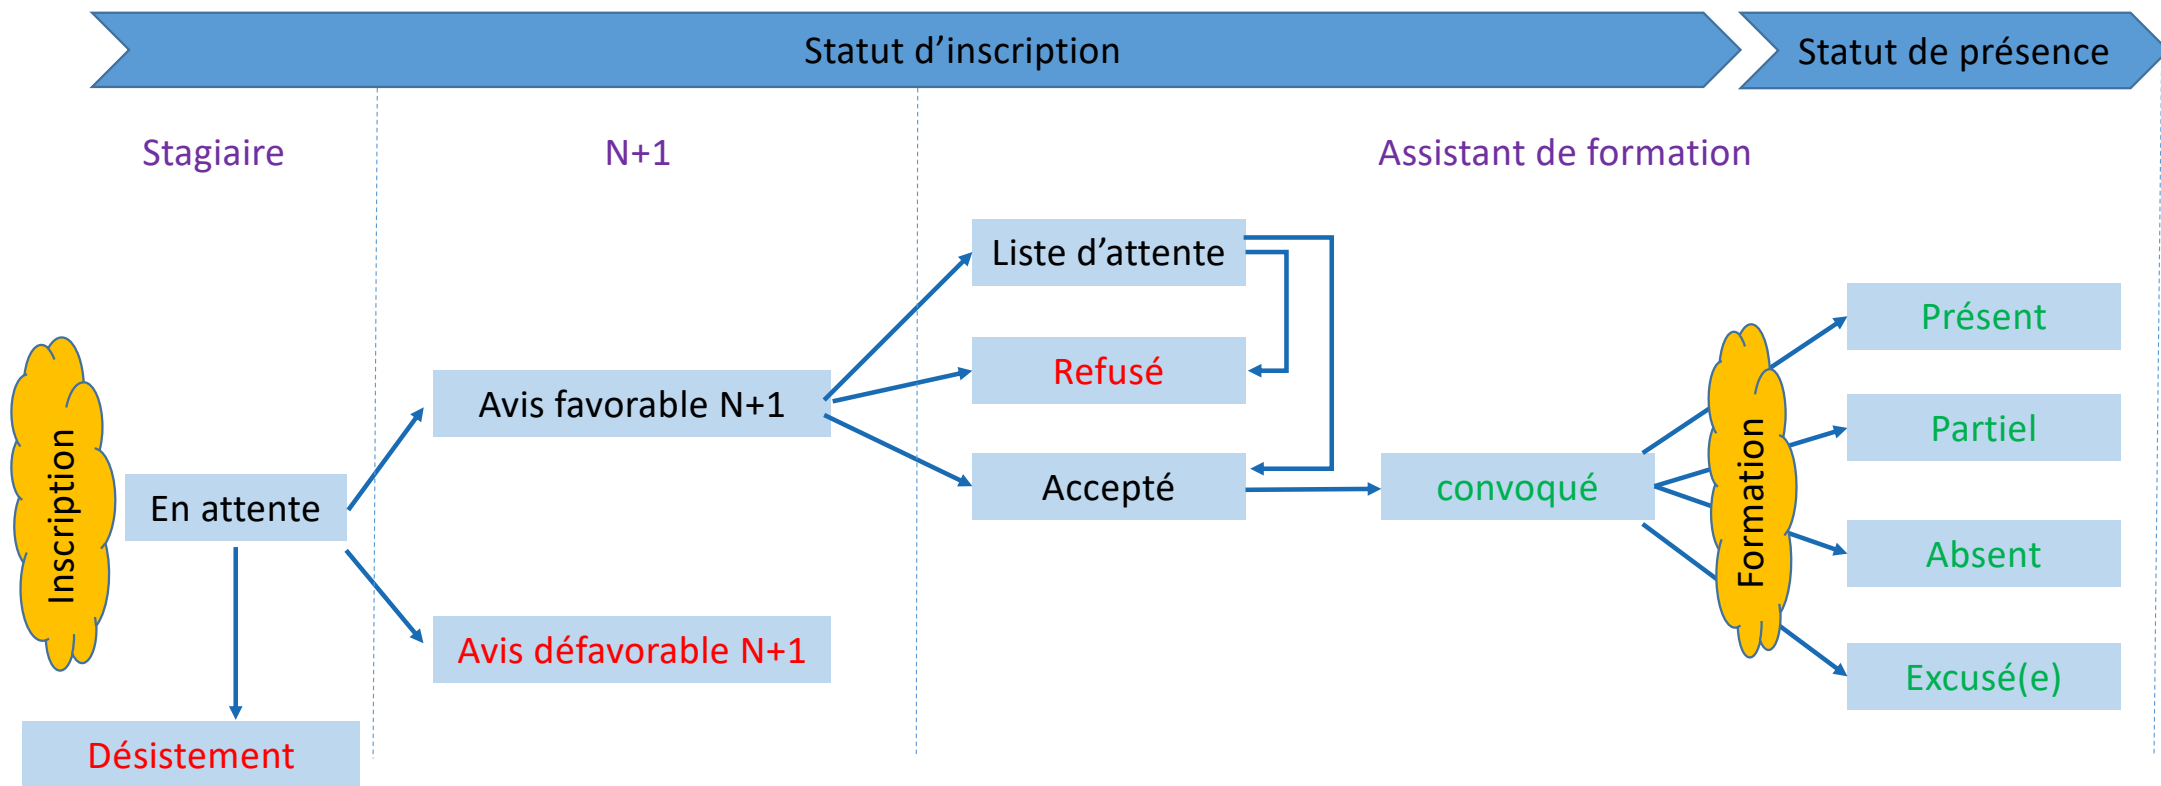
Statut d’inscription

Statut de présence

Stagiaire

N+1

Assistant de formation

Inscription

En attente

Désistement

Avis favorable N+1

Avis défavorable N+1

Liste d’attente

Refusé

Accepté

convoqué

Formation

Présent

Partiel

Absent

Excusé(e)